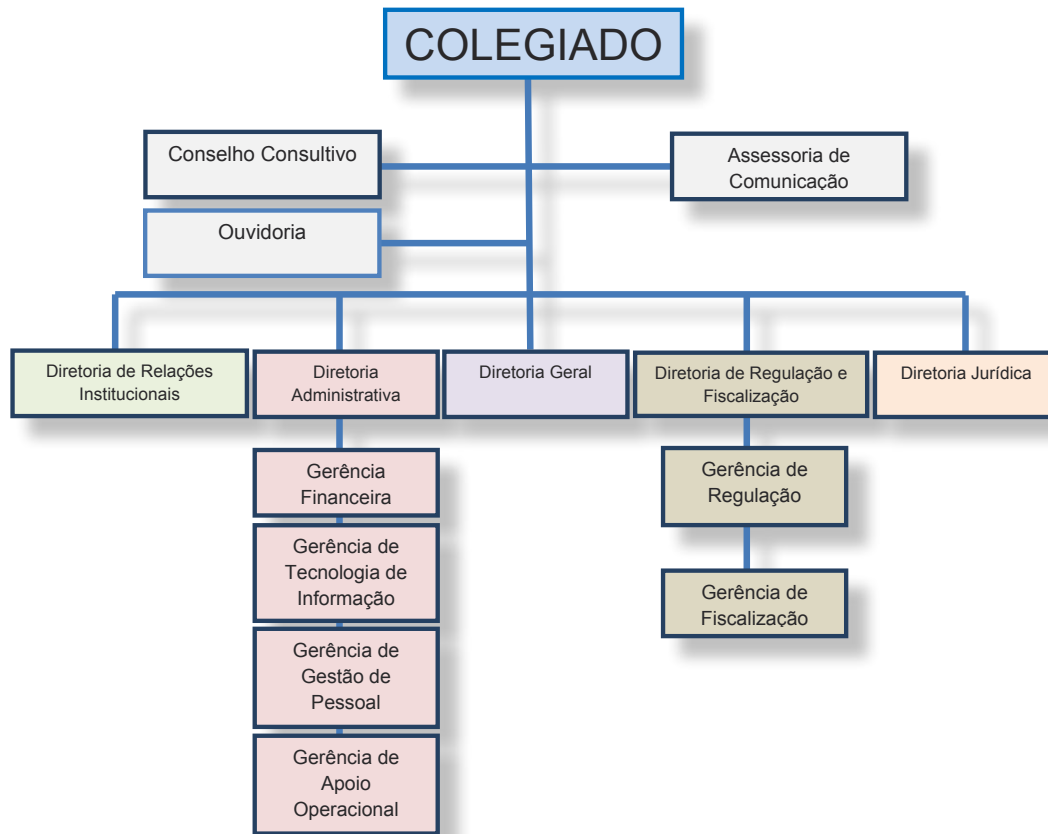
COLEGIADO

Conselho Consultivo

Assessoria de Comunicação

Ouvidoria

Diretoria de Relações Institucionais

Diretoria Administrativa

Diretoria Geral

Diretoria de Regulação e Fiscalização

Diretoria Jurídica

Gerência Financeira

Gerência de Tecnologia de Informação

Gerência de Gestão de Pessoal

Gerência de Apoio Operacional

Gerência de Regulação

Gerência de Fiscalização